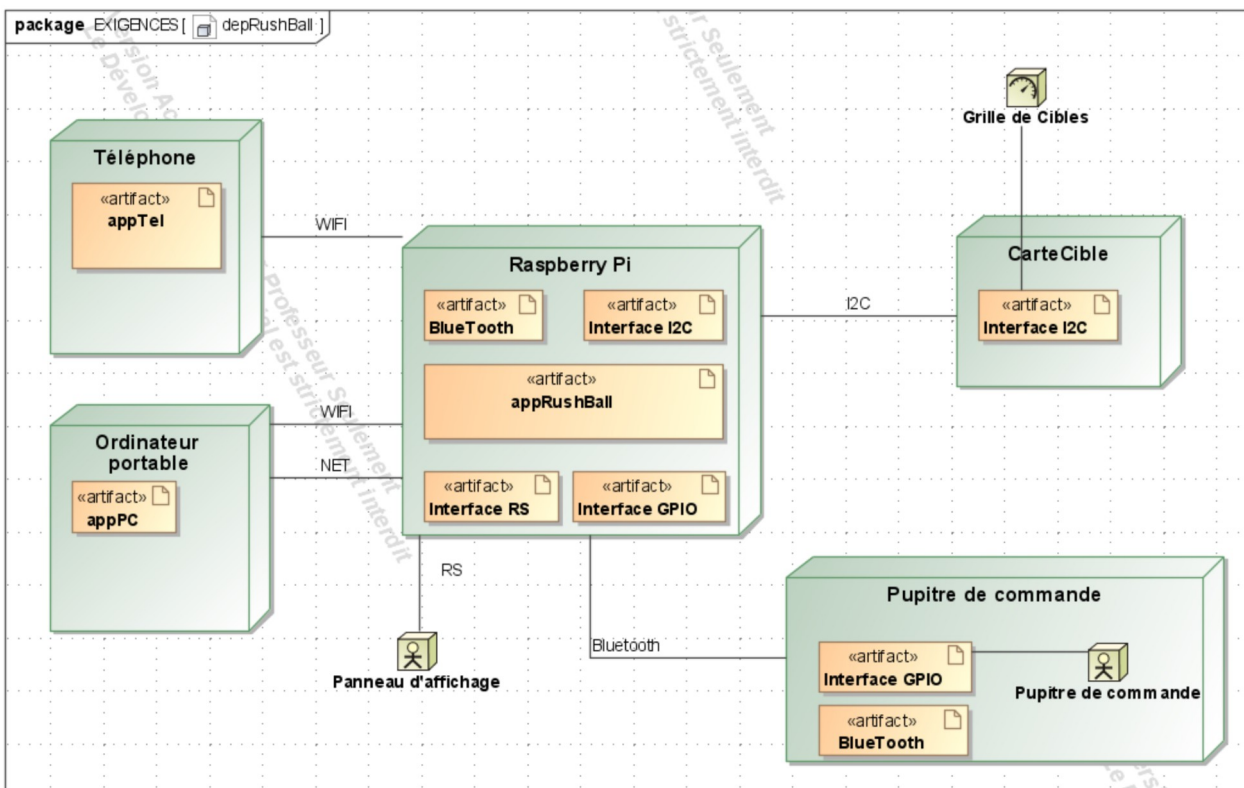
package EXIGENCES [ depRushBall ]

Téléphone

«artifact»
appTel

WIFI

Raspberry Pi

«artifact»
BlueTooth

«artifact»
Interface I2C

«artifact»
appRushBall

«artifact»
Interface RS

«artifact»
Interface GPIO

Grille de Cibles

I2C

CarteCible

«artifact»
Interface I2C

Ordinateur portable

«artifact»
appPC

WIFI

NET

RS

Panneau d'affichage

Bluetooth

Pupitre de commande

«artifact»
Interface GPIO

Pupitre de commande

«artifact»
BlueTooth

Version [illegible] Développ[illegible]
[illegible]r Seulement strictement interdit
Professeur Seulement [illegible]l est strictement interdit
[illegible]ers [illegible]e